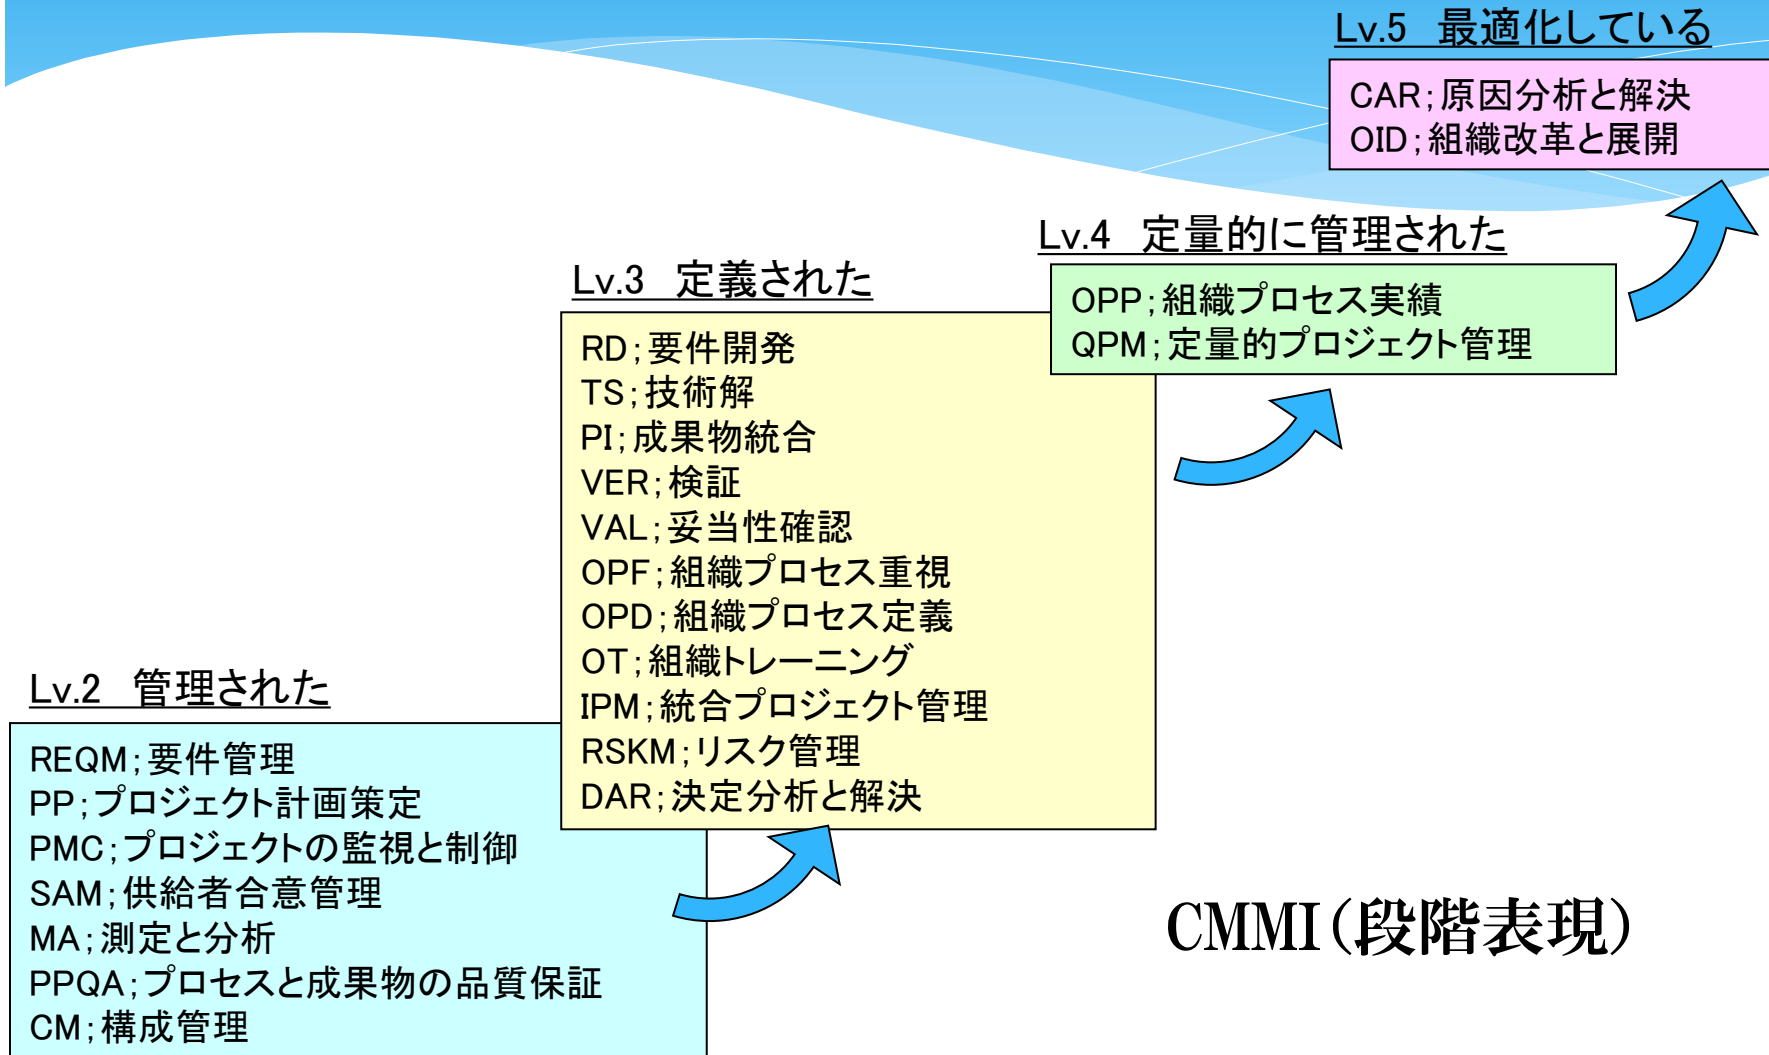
Lv.5　最適化している

CAR；原因分析と解決
OID；組織改革と展開

Lv.4　定量的に管理された

OPP；組織プロセス実績
QPM；定量的プロジェクト管理

Lv.3　定義された

RD；要件開発
TS；技術解
PI；成果物統合
VER；検証
VAL；妥当性確認
OPF；組織プロセス重視
OPD；組織プロセス定義
OT；組織トレーニング
IPM；統合プロジェクト管理
RSKM；リスク管理
DAR；決定分析と解決

Lv.2　管理された

REQM；要件管理
PP；プロジェクト計画策定
PMC；プロジェクトの監視と制御
SAM；供給者合意管理
MA；測定と分析
PPQA；プロセスと成果物の品質保証
CM；構成管理

CMMI（段階表現）